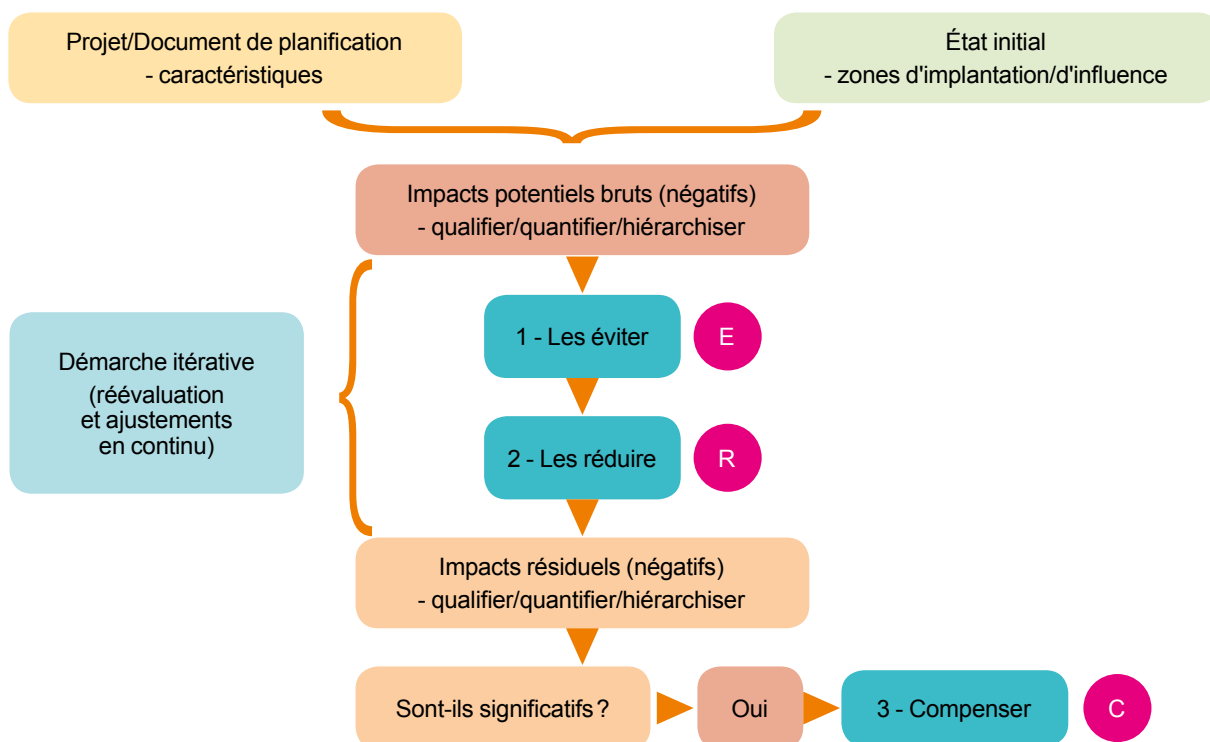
Projet/Document de planification
- caractéristiques

État initial
- zones d'implantation/d'influence

Impacts potentiels bruts (négatifs)
- qualifier/quantifier/hiérarchiser

Démarche itérative
(réévaluation
et ajustements
en continu)

1 - Les éviter

E

2 - Les réduire

R

Impacts résiduels (négatifs)
- qualifier/quantifier/hiérarchiser

Sont-ils significatifs ?

Oui

3 - Compenser

C